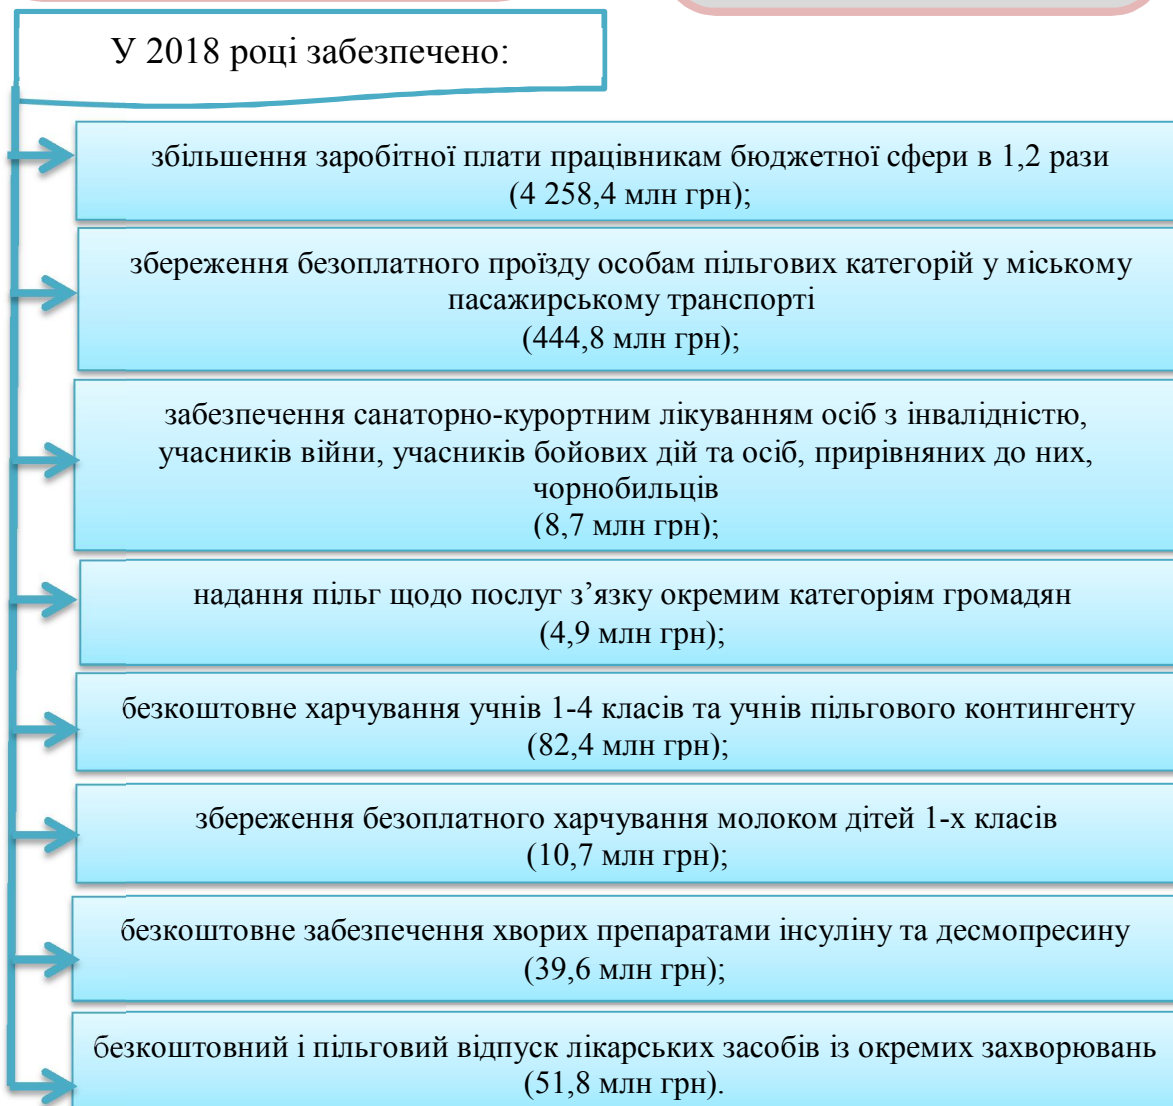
У 2018 році забезпечено:

збільшення заробітної плати працівникам бюджетної сфери в 1,2 рази (4 258,4 млн грн);

збереження безоплатного проїзду особам пільгових категорій у міському пасажирському транспорті (444,8 млн грн);

забезпечення санаторно-курортним лікуванням осіб з інвалідністю, учасників війни, учасників бойових дій та осіб, прирівняних до них, чорнобильців (8,7 млн грн);

надання пільг щодо послуг з'язку окремим категоріям громадян (4,9 млн грн);

безкоштовне харчування учнів 1-4 класів та учнів пільгового контингенту (82,4 млн грн);

збереження безоплатного харчування молоком дітей 1-х класів (10,7 млн грн);

безкоштовне забезпечення хворих препаратами інсуліну та десмопресину (39,6 млн грн);

безкоштовний і пільговий відпуск лікарських засобів із окремих захворювань (51,8 млн грн).